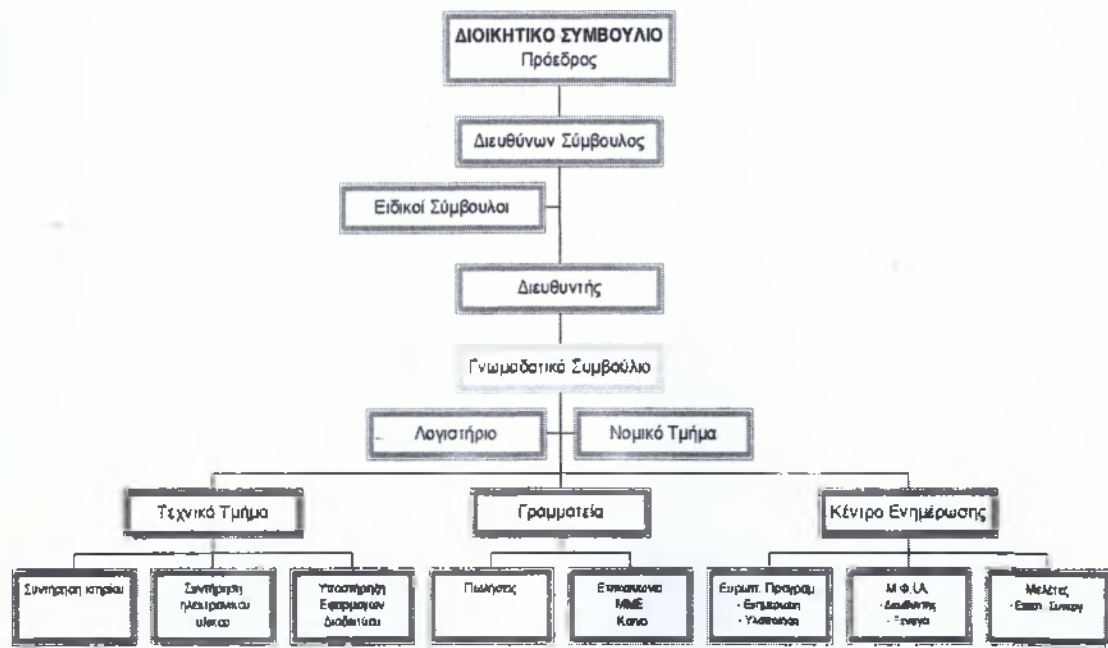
ΔΙΟΙΚΗΤΙΚΟ ΣΥΜΒΟΥΛΙΟ
Πρόεδρος

Διευθύνων Σύμβουλος

Ειδικοί Σύμβουλοι

Διευθυντής

Γνωμοδοτικό Συμβούλιο

Λογιστήριο

Νομικό Τμήμα

Τεχνικό Τμήμα

Γραμματεία

Κέντρο Ενημέρωσης

Συντήρηση κτιρίου

Συντήρηση ηλεκτρονικού υλικού

Υποστήριξη Εφαρμογών διαδικτύου

Πωλήσεις

Επικοινωνία ΜΜΕ Κοινό

Ευρωπ. Προγραμ.
- Ενημέρωση
- Υλοποίηση

Μ.Φ.Ι.Α.
- Διαδικτύο
- Έντυπα

Μελέτες
- Εκπ. Συνεργ.